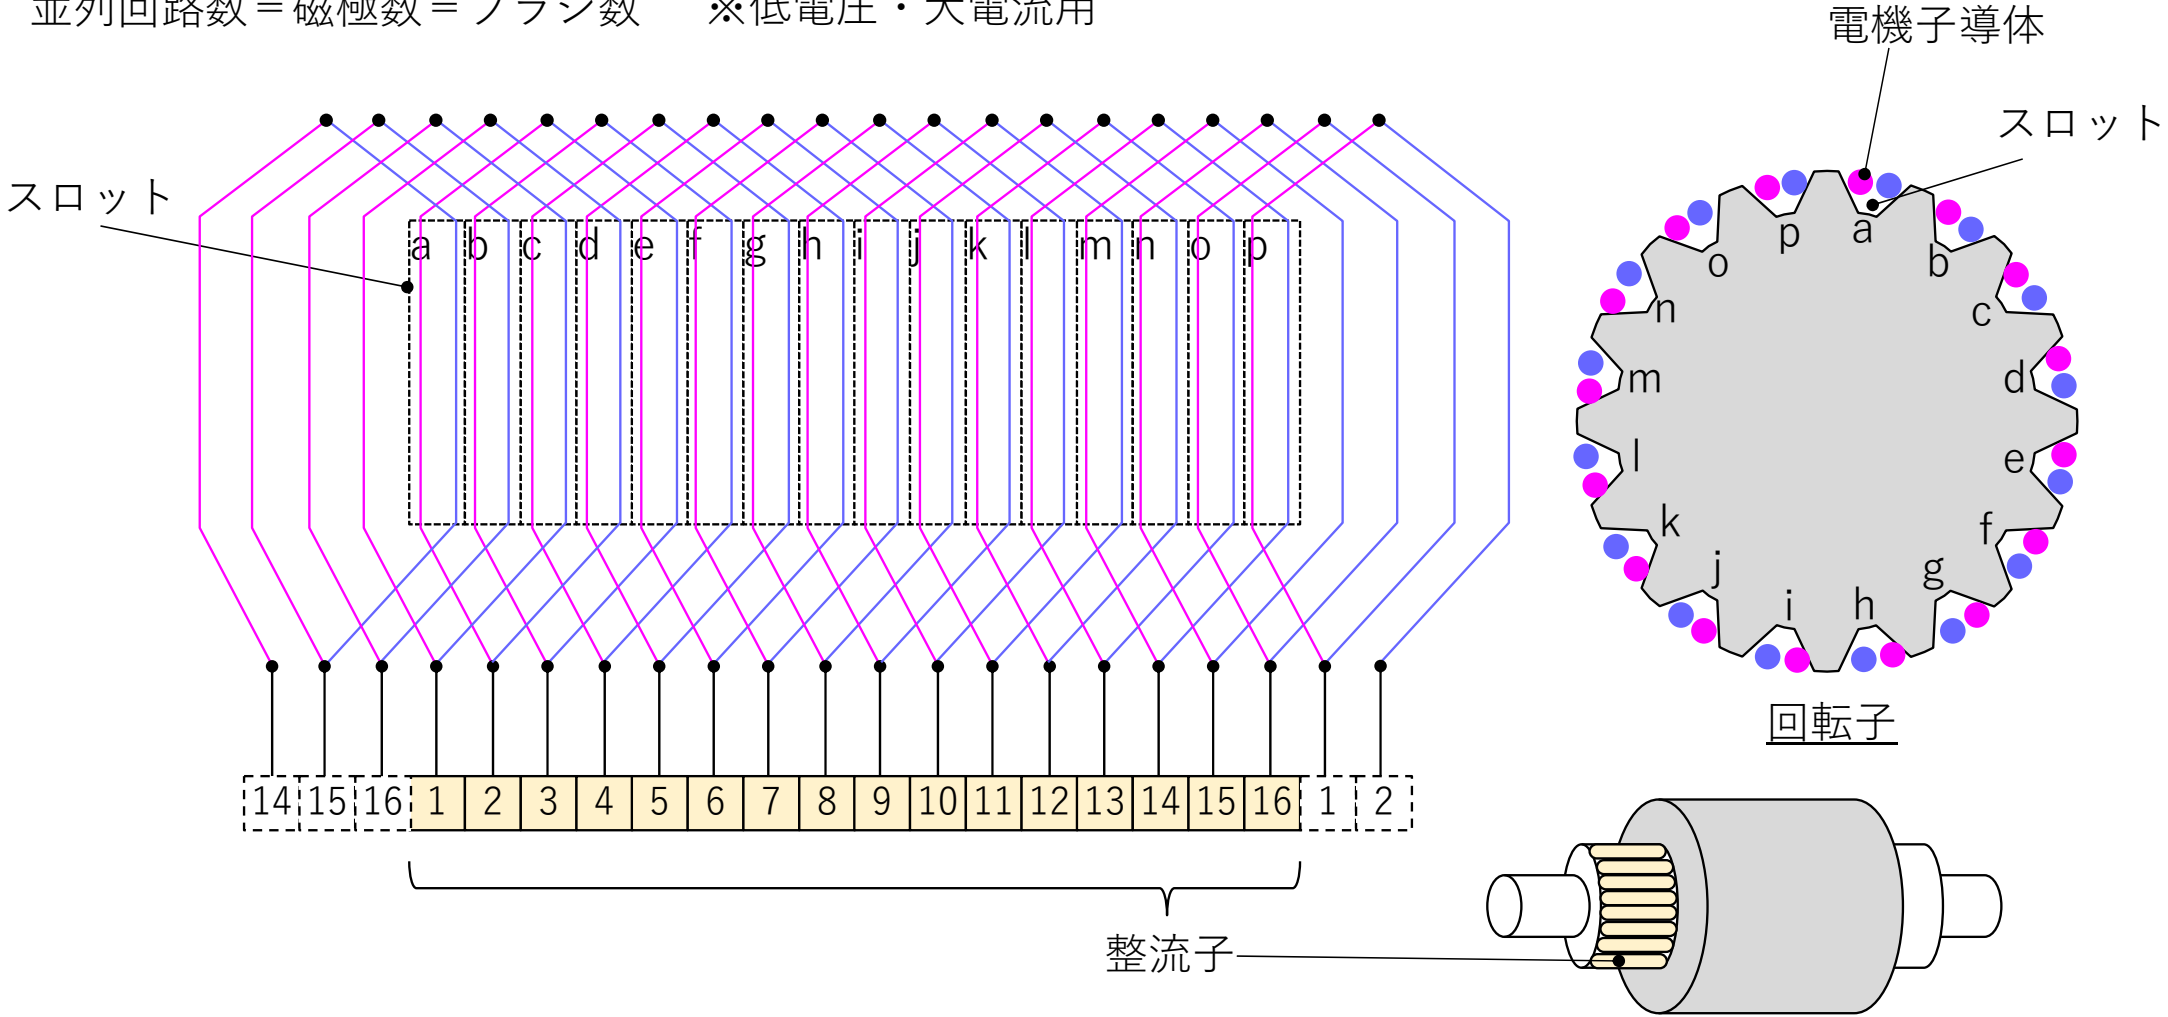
並列回路数＝磁極数＝ブラシ数　※低電圧・大電流用

電機子導体

スロット

スロット

a b c d e f g h i j k l m n o p

p a b c d e f g h i j k l m n o

回転子

| 14 | 15 | 16 | 1 | 2 | 3 | 4 | 5 | 6 | 7 | 8 | 9 | 10 | 11 | 12 | 13 | 14 | 15 | 16 | 1 | 2 |
|---|---|---|---|---|---|---|---|---|---|---|---|---|---|---|---|---|---|---|---|---|

整流子